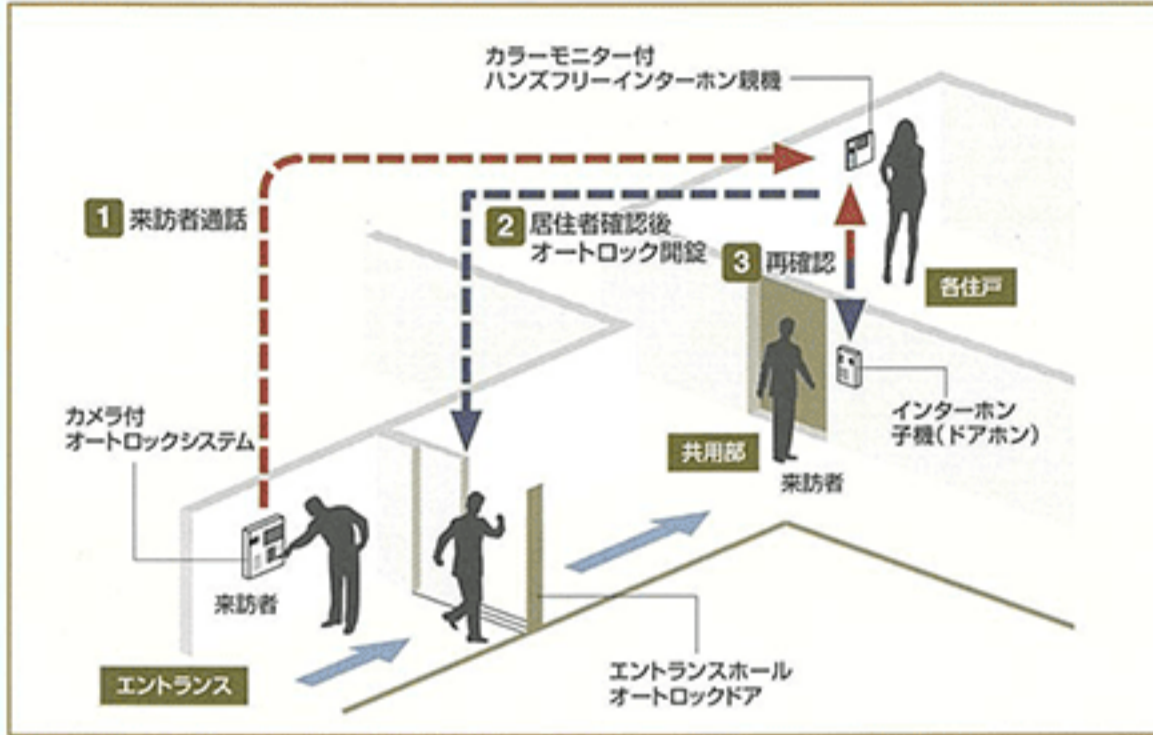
カラーモニター付
ハンズフリーインターホン親機

1 来訪者通話

2 居住者確認後
オートロック開錠

3 再確認

各住戸

カメラ付
オートロックシステム

インターホン
子機（ドアホン）

共用部

来訪者

来訪者

エントランス

エントランスホール
オートロックドア